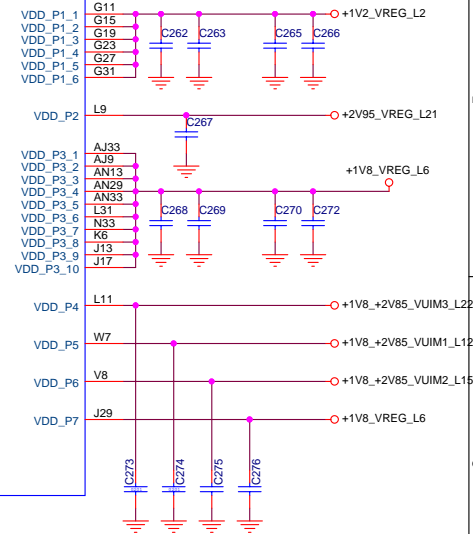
VDD_P1_1
VDD_P1_2
VDD_P1_3
VDD_P1_4
VDD_P1_5
VDD_P1_6
G11
G15
G19
G23
G27
G31
+1V2_VREG_L2
C262
C263
C265
C266

VDD_P2
L9
+2V95_VREG_L21
C267

VDD_P3_1
VDD_P3_2
VDD_P3_3
VDD_P3_4
VDD_P3_5
VDD_P3_6
VDD_P3_7
VDD_P3_8
VDD_P3_9
VDD_P3_10
AJ33
AJ9
AN13
AN29
AN33
L31
N33
K6
J13
J17
+1V8_VREG_L6
C268
C269
C270
C272

VDD_P4
L11
+1V8_+2V85_VUIM3_L22
VDD_P5
W7
+1V8_+2V85_VUIM1_L12
VDD_P6
V8
+1V8_+2V85_VUIM2_L15
VDD_P7
J29
+1V8_VREG_L6
C273
C274
C275
C276